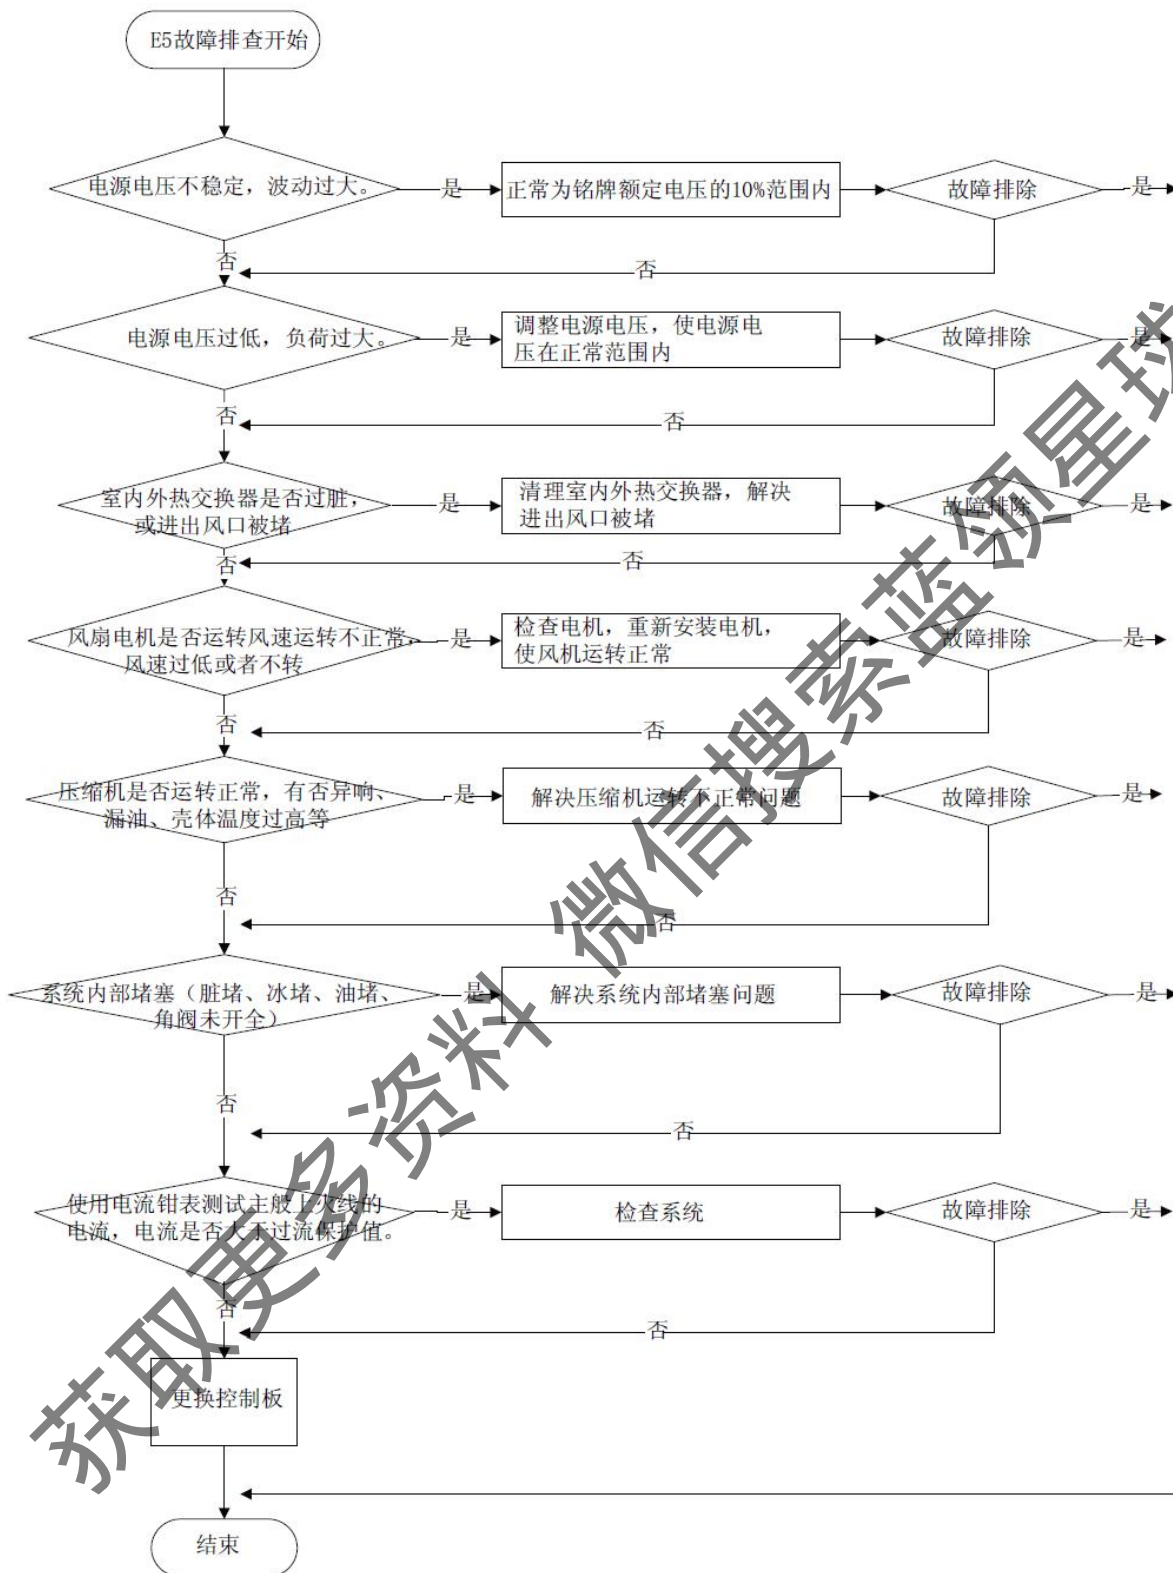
E5故障排查开始

电源电压不稳定，波动过大。
是
正常为铭牌额定电压的10%范围内
故障排除
是
否
否

电源电压过低，负荷过大。
是
调整电源电压，使电源电压在正常范围内
故障排除
是
否
否

室内外热交换器是否过脏，或进出风口被堵
是
清理室内外热交换器，解决进出风口被堵
故障排除
是
否
否

风扇电机是否运转风速运转不正常，风速过低或者不转
是
检查电机，重新安装电机，使风机运转正常
故障排除
是
否
否

压缩机是否运转正常，有否异响、漏油、壳体温度过高等
是
解决压缩机运转不正常问题
故障排除
是
否
否

系统内部堵塞（脏堵、冰堵、油堵、角阀未开全）
是
解决系统内部堵塞问题
故障排除
是
否
否

使用电流钳表测试主般上火线的电流，电流是否大于过流保护值。
是
检查系统
故障排除
是
否
否

更换控制板

结束

获取更多资料 微信搜索蓝领星球